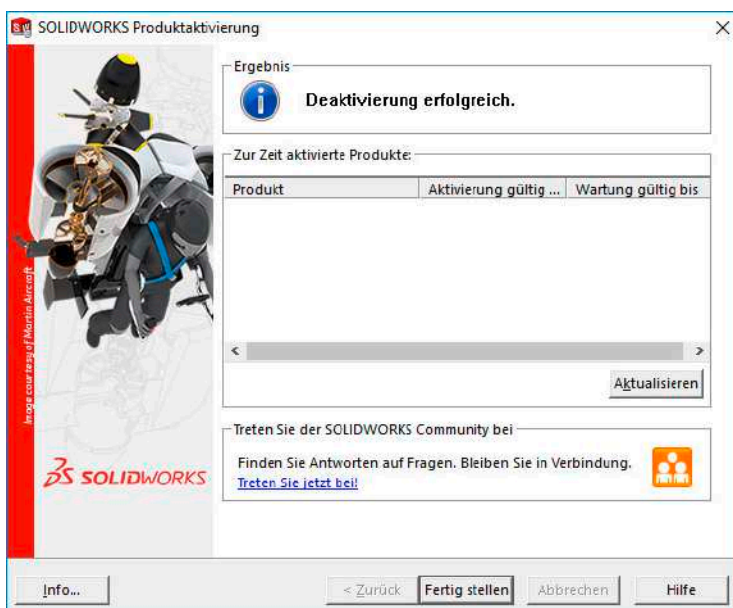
SOLIDWORKS Produktaktivierung

Image courtesy of Martin Aircraft

3S SOLIDWORKS

Ergebnis

Deaktivierung erfolgreich.

Zur Zeit aktivierte Produkte:

| Produkt | Aktivierung gültig ... | Wartung gültig bis |
|---|---|---|

Aktualisieren

Treten Sie der SOLIDWORKS Community bei

Finden Sie Antworten auf Fragen. Bleiben Sie in Verbindung.
Treten Sie jetzt bei!

Info...

< Zurück

Fertig stellen

Abbrechen

Hilfe